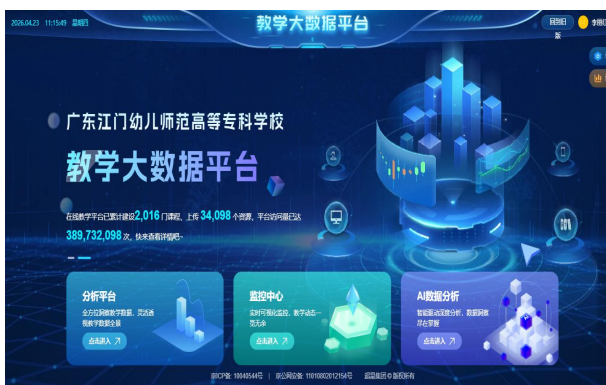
2026.04.23 11:15:49 星期四

教学大数据平台

回到旧版 李雨

广东江门幼儿师范高等专科学校

教学大数据平台

在线教学平台已累计建设2,016门课程，上传34,098个资源，平台访问量已达389,732,098次，快来查看详情吧~

分析平台
全方位洞察教学数据，灵活透视教学数据全景
点击进入

监控中心
实时可视化监控，教学动态一览无余
点击进入

AI数据分析
智能驱动深度分析，数据洞察尽在掌握
点击进入

京ICP备：10040544号 | 京公网安备：11010802012156号 超星集团 © 版权所有